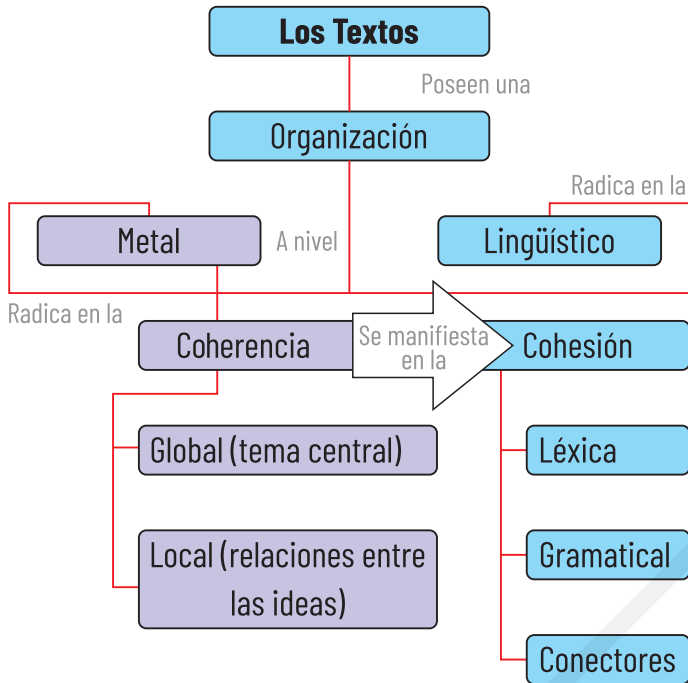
Los Textos

Poseen una

Organización

Radica en la

Metal

A nivel

Lingüístico

Radica en la

Coherencia

Se manifiesta en la

Cohesión

Global (tema central)

Local (relaciones entre las ideas)

Léxica

Gramatical

Conectores